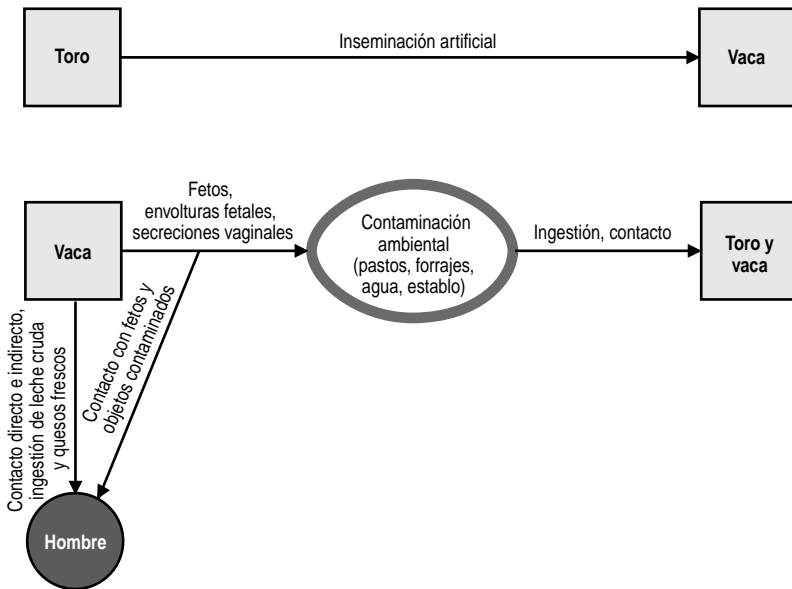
Toro

Inseminación artificial

Vaca

Vaca

Fetos, envolturas fetales, secreciones vaginales

Contaminación ambiental (pastos, forrajes, agua, establo)

Ingestión, contacto

Toro y vaca

Contacto directo e indirecto, ingestión de leche cruda y quesos frescos

Contacto con fetos y objetos contaminados

Hombre